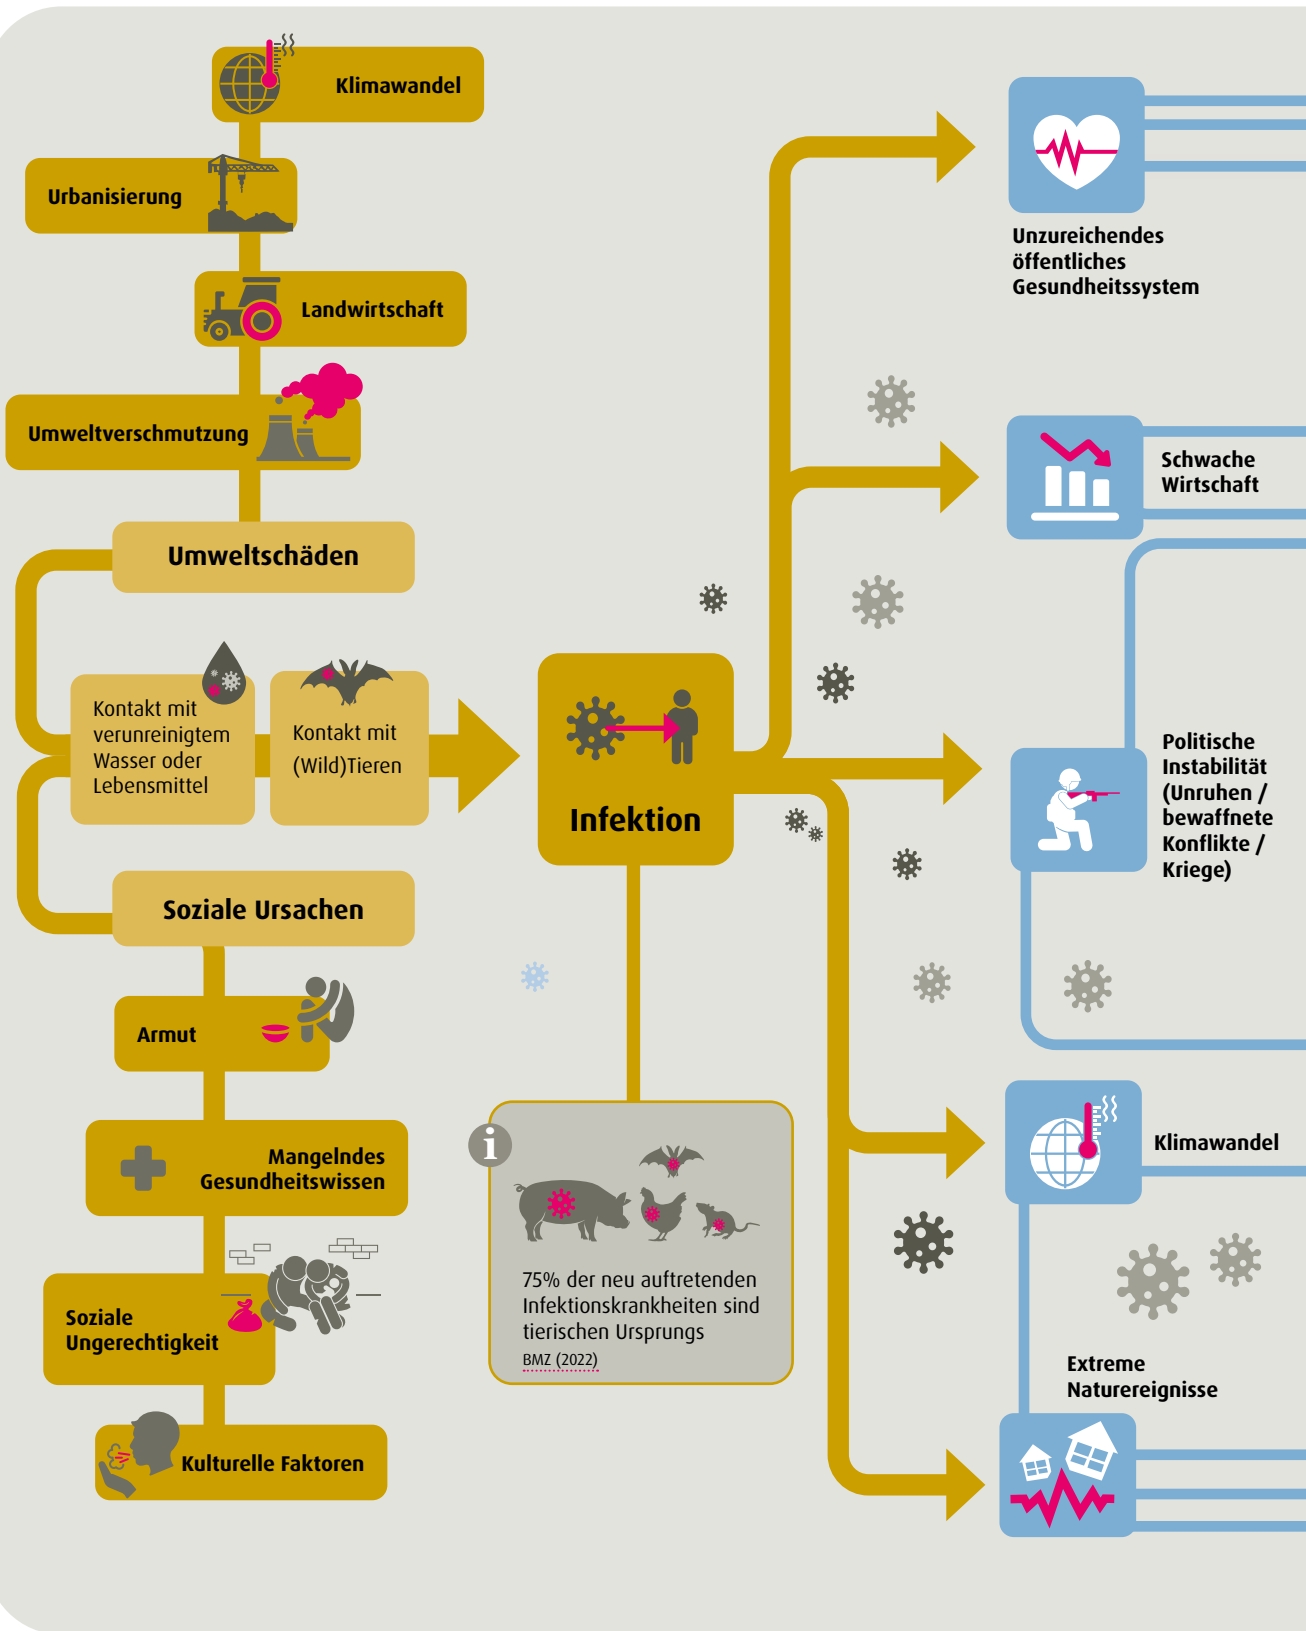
Klimawandel

Urbanisierung

Landwirtschaft

Umweltverschmutzung

Umweltschäden

Kontakt mit verunreinigtem Wasser oder Lebensmittel

Kontakt mit (Wild)Tieren

Soziale Ursachen

Armut

Mangelndes Gesundheitswissen

Soziale Ungerechtigkeit

Kulturelle Faktoren

Infektion

75% der neu auftretenden Infektionskrankheiten sind tierischen Ursprungs
BMZ (2022)

Unzureichendes öffentliches Gesundheitssystem

Schwache Wirtschaft

Politische Instabilität (Unruhen / bewaffnete Konflikte / Kriege)

Klimawandel

Extreme Naturereignisse